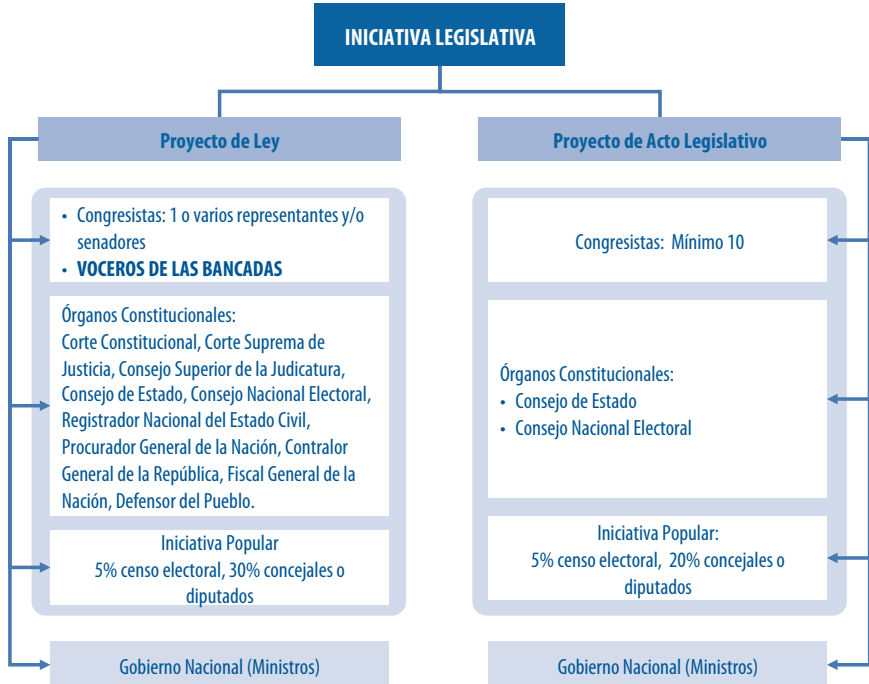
INICIATIVA LEGISLATIVA

Proyecto de Ley

• Congresistas: 1 o varios representantes y/o senadores
• VOCEROS DE LAS BANCADAS

Órganos Constitucionales:
Corte Constitucional, Corte Suprema de Justicia, Consejo Superior de la Judicatura, Consejo de Estado, Consejo Nacional Electoral, Registrador Nacional del Estado Civil, Procurador General de la Nación, Contralor General de la República, Fiscal General de la Nación, Defensor del Pueblo.

Iniciativa Popular
5% censo electoral, 30% concejales o diputados

Gobierno Nacional (Ministros)

Proyecto de Acto Legislativo

Congresistas: Mínimo 10

Órganos Constitucionales:
• Consejo de Estado
• Consejo Nacional Electoral

Iniciativa Popular:
5% censo electoral, 20% concejales o diputados

Gobierno Nacional (Ministros)